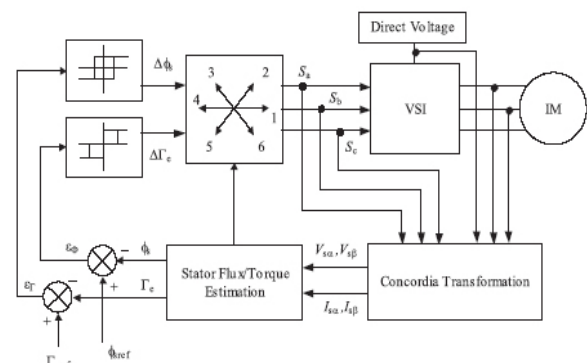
Direct Voltage

$\Delta\phi_s$

$\Delta\Gamma_e$

3
2
4
1
5
6

$S_a$
$S_b$
$S_c$

VSI

IM

$\varepsilon_\Phi$
$-$
$\phi_s$
$+$

$\varepsilon_\Gamma$
$-$
$\Gamma_e$
$+$

Stator Flux/Torque Estimation

$V_{s\alpha}, V_{s\beta}$

$I_{s\alpha}, I_{s\beta}$

Concordia Transformation

$\Gamma_{e}$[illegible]

$\phi_{sref}$